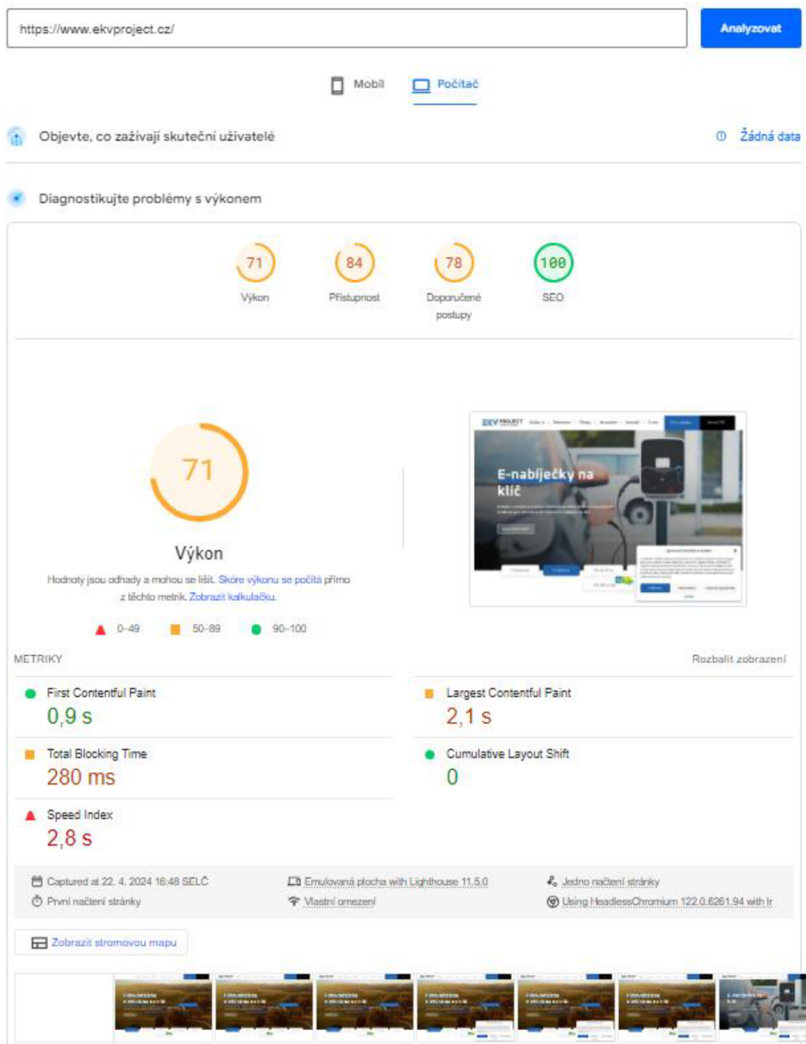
https://www.ekvproject.cz/

Analyzovat

Mobil Počítač

Objevte, co zažívají skuteční uživatelé

Žádná data

Diagnostikujte problémy s výkonem

71
Výkon

84
Přístupnost

78
Doporučené postupy

100
SEO

71

Výkon

Hodnoty jsou odhady a mohou se lišit. Skóre výkonu se počítá přímo z těchto metrik. Zobrazit kalkulačku.

0–49 50–89 90–100

E-nabíječky na klíč

METRIKY

Rozbalit zobrazení

First Contentful Paint
0,9 s

Largest Contentful Paint
2,1 s

Total Blocking Time
280 ms

Cumulative Layout Shift
0

Speed Index
2,8 s

Captured at 22. 4. 2024 16:48 SELČ
První načtení stránky
Emulovaná plocha with Lighthouse 11.5.0
Vlastní omezení
Jedno načtení stránky
Using HeadlessChromium 122.0.6261.94 with lr

Zobrazit stromovou mapu